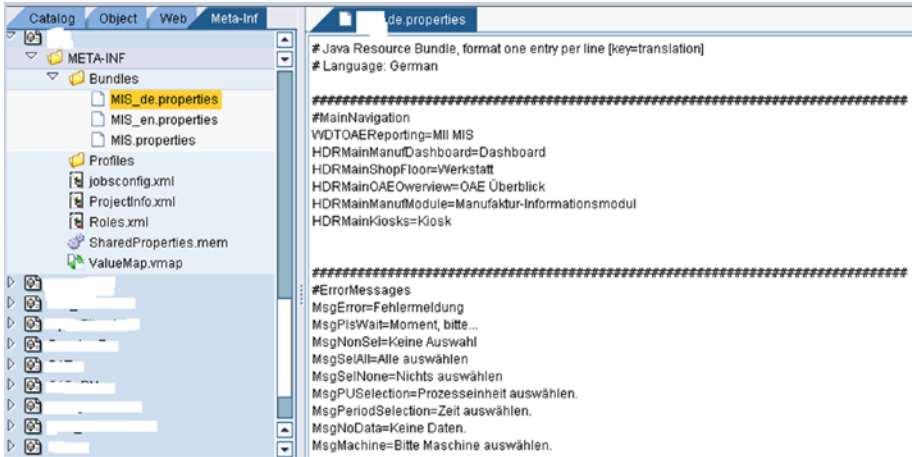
Catalog Object Web Meta-Inf

META-INF
Bundles
MIS_de.properties
MIS_en.properties
MIS.properties
Profiles
jobsconfig.xml
ProjectInfo.xml
Roles.xml
SharedProperties.mem
ValueMap.vmap

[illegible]de.properties

# Java Resource Bundle, format one entry per line [key=translation]
# Language: German

##############################################################
#MainNavigation
WDTOAEReporting=MII MIS
HDRMainManufDashboard=Dashboard
HDRMainShopFloor=Werkstatt
HDRMainOAEOverview=OAE Überblick
HDRMainManufModule=Manufaktur-Informationsmodul
HDRMainKiosks=Kiosk

##############################################################
#ErrorMessages
MsgError=Fehlermeldung
MsgPlsWait=Moment, bitte...
MsgNonSel=Keine Auswahl
MsgSelAll=Alle auswählen
MsgSelNone=Nichts auswählen
MsgPUSelection=Prozesseinheit auswählen.
MsgPeriodSelection=Zeit auswählen.
MsgNoData=Keine Daten.
MsgMachine=Bitte Maschine auswählen.